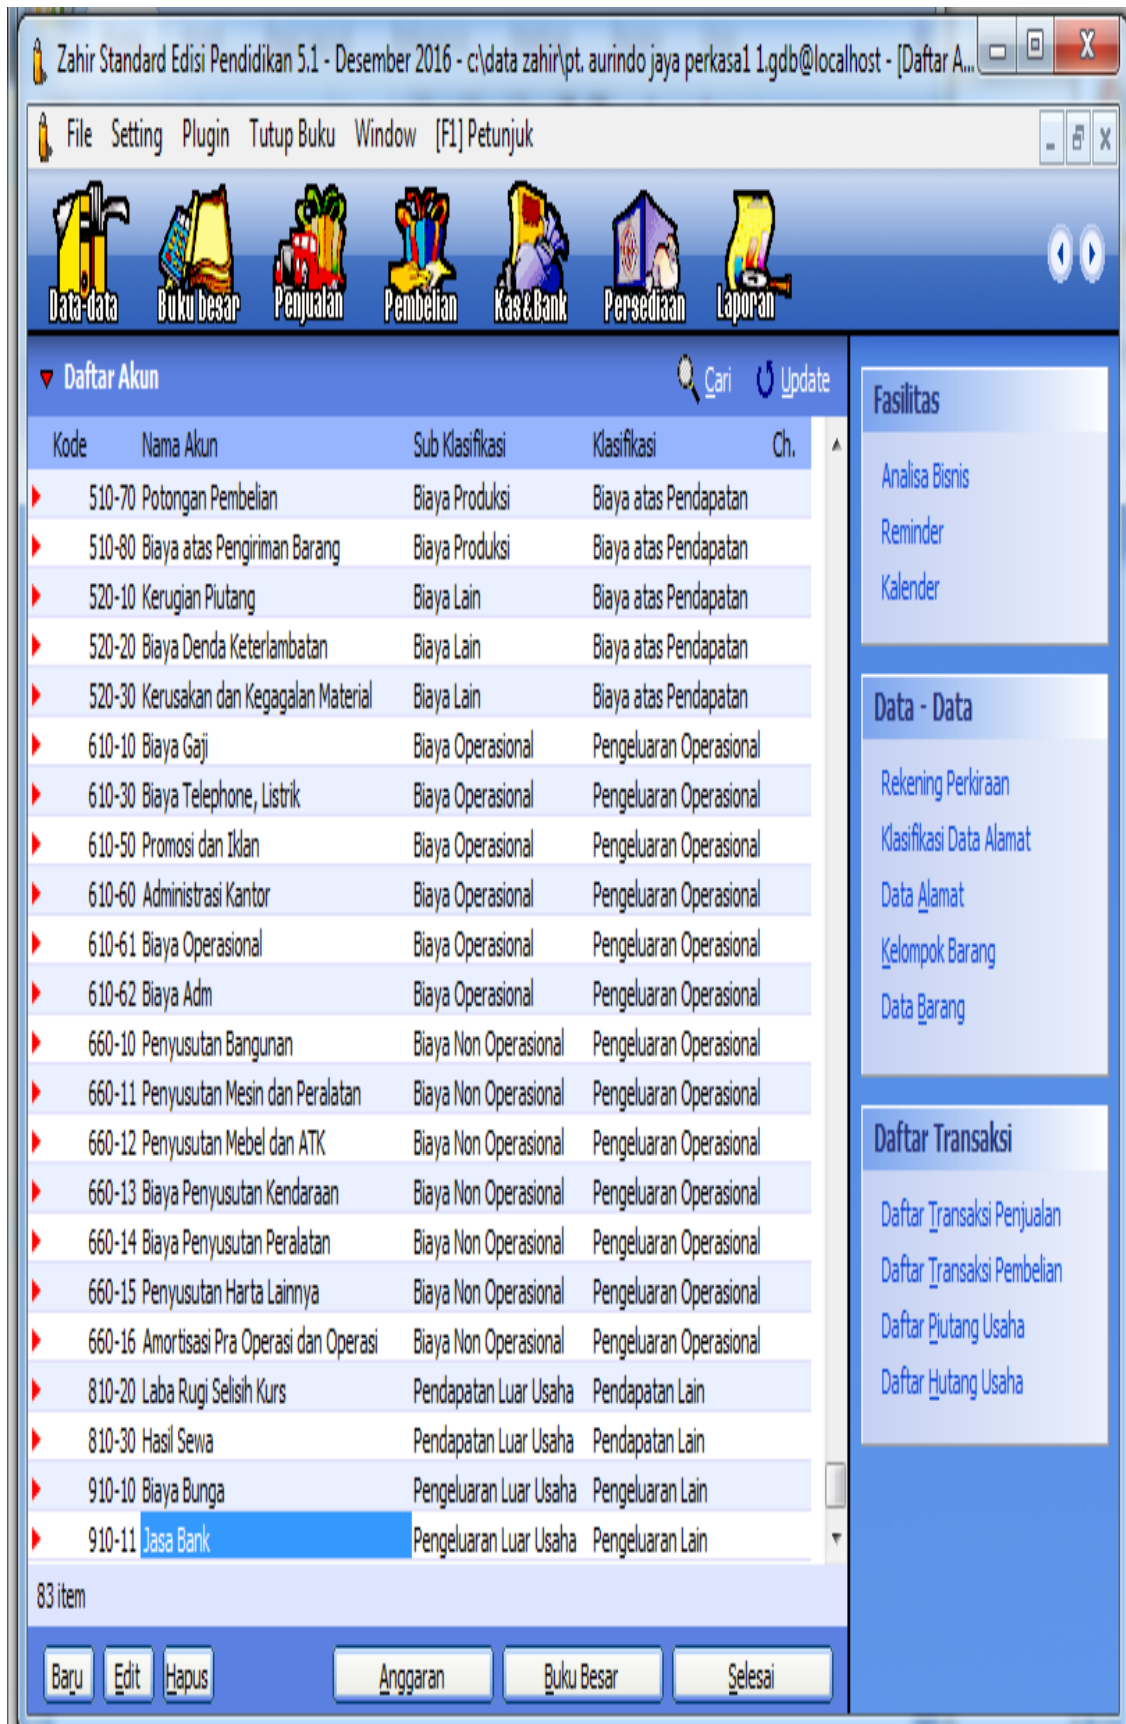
Zahir Standard Edisi Pendidikan 5.1 - Desember 2016 - c:\data zahir\pt. aurindo jaya perkasa1 1.gdb@localhost - [Daftar A...

File Setting Plugin Tutup Buku Window [F1] Petunjuk

Data-data Buku besar Penjualan Pembelian Kas&Bank Persediaan Laporan

Daftar Akun Cari Update

| Kode | Nama Akun | Sub Klasifikasi | Klasifikasi | Ch. |
|---|---|---|---|---|
| 510-70 | Potongan Pembelian | Biaya Produksi | Biaya atas Pendapatan | |
| 510-80 | Biaya atas Pengiriman Barang | Biaya Produksi | Biaya atas Pendapatan | |
| 520-10 | Kerugian Piutang | Biaya Lain | Biaya atas Pendapatan | |
| 520-20 | Biaya Denda Keterlambatan | Biaya Lain | Biaya atas Pendapatan | |
| 520-30 | Kerusakan dan Kegagalan Material | Biaya Lain | Biaya atas Pendapatan | |
| 610-10 | Biaya Gaji | Biaya Operasional | Pengeluaran Operasional | |
| 610-30 | Biaya Telephone, Listrik | Biaya Operasional | Pengeluaran Operasional | |
| 610-50 | Promosi dan Iklan | Biaya Operasional | Pengeluaran Operasional | |
| 610-60 | Administrasi Kantor | Biaya Operasional | Pengeluaran Operasional | |
| 610-61 | Biaya Operasional | Biaya Operasional | Pengeluaran Operasional | |
| 610-62 | Biaya Adm | Biaya Operasional | Pengeluaran Operasional | |
| 660-10 | Penyusutan Bangunan | Biaya Non Operasional | Pengeluaran Operasional | |
| 660-11 | Penyusutan Mesin dan Peralatan | Biaya Non Operasional | Pengeluaran Operasional | |
| 660-12 | Penyusutan Mebel dan ATK | Biaya Non Operasional | Pengeluaran Operasional | |
| 660-13 | Biaya Penyusutan Kendaraan | Biaya Non Operasional | Pengeluaran Operasional | |
| 660-14 | Biaya Penyusutan Peralatan | Biaya Non Operasional | Pengeluaran Operasional | |
| 660-15 | Penyusutan Harta Lainnya | Biaya Non Operasional | Pengeluaran Operasional | |
| 660-16 | Amortisasi Pra Operasi dan Operasi | Biaya Non Operasional | Pengeluaran Operasional | |
| 810-20 | Laba Rugi Selisih Kurs | Pendapatan Luar Usaha | Pendapatan Lain | |
| 810-30 | Hasil Sewa | Pendapatan Luar Usaha | Pendapatan Lain | |
| 910-10 | Biaya Bunga | Pengeluaran Luar Usaha | Pengeluaran Lain | |
| 910-11 | Jasa Bank | Pengeluaran Luar Usaha | Pengeluaran Lain | |

83 item

Baru Edit Hapus Anggaran Buku Besar Selesai

Fasilitas
Analisa Bisnis
Reminder
Kalender

Data - Data
Rekening Perkiraan
Klasifikasi Data Alamat
Data Alamat
Kelompok Barang
Data Barang

Daftar Transaksi
Daftar Transaksi Penjualan
Daftar Transaksi Pembelian
Daftar Piutang Usaha
Daftar Hutang Usaha